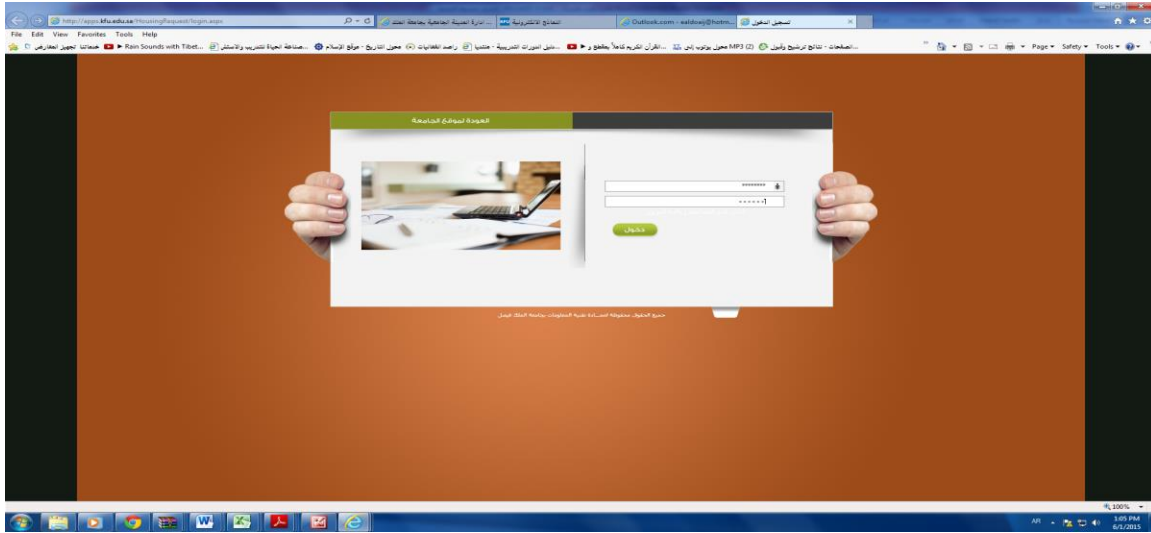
http://apps.kfu.edu.sa/HousingRequest/login.aspx
إدارة المدينة الجامعية بجامعة الملك ...
النماذج الالكترونية
Outlook.com - ...@hotm...
تسجيل الدخول

File Edit View Favorites Tools Help

Page ▾ Safety ▾ Tools ▾

Rain Sounds with Tibet...

العودة لموقع الجامعة

********
••••••

دخول

جميع الحقوق محفوظة لعمادة تقنية المعلومات بجامعة الملك فيصل

100%

AR

1:05 PM
6/1/2015